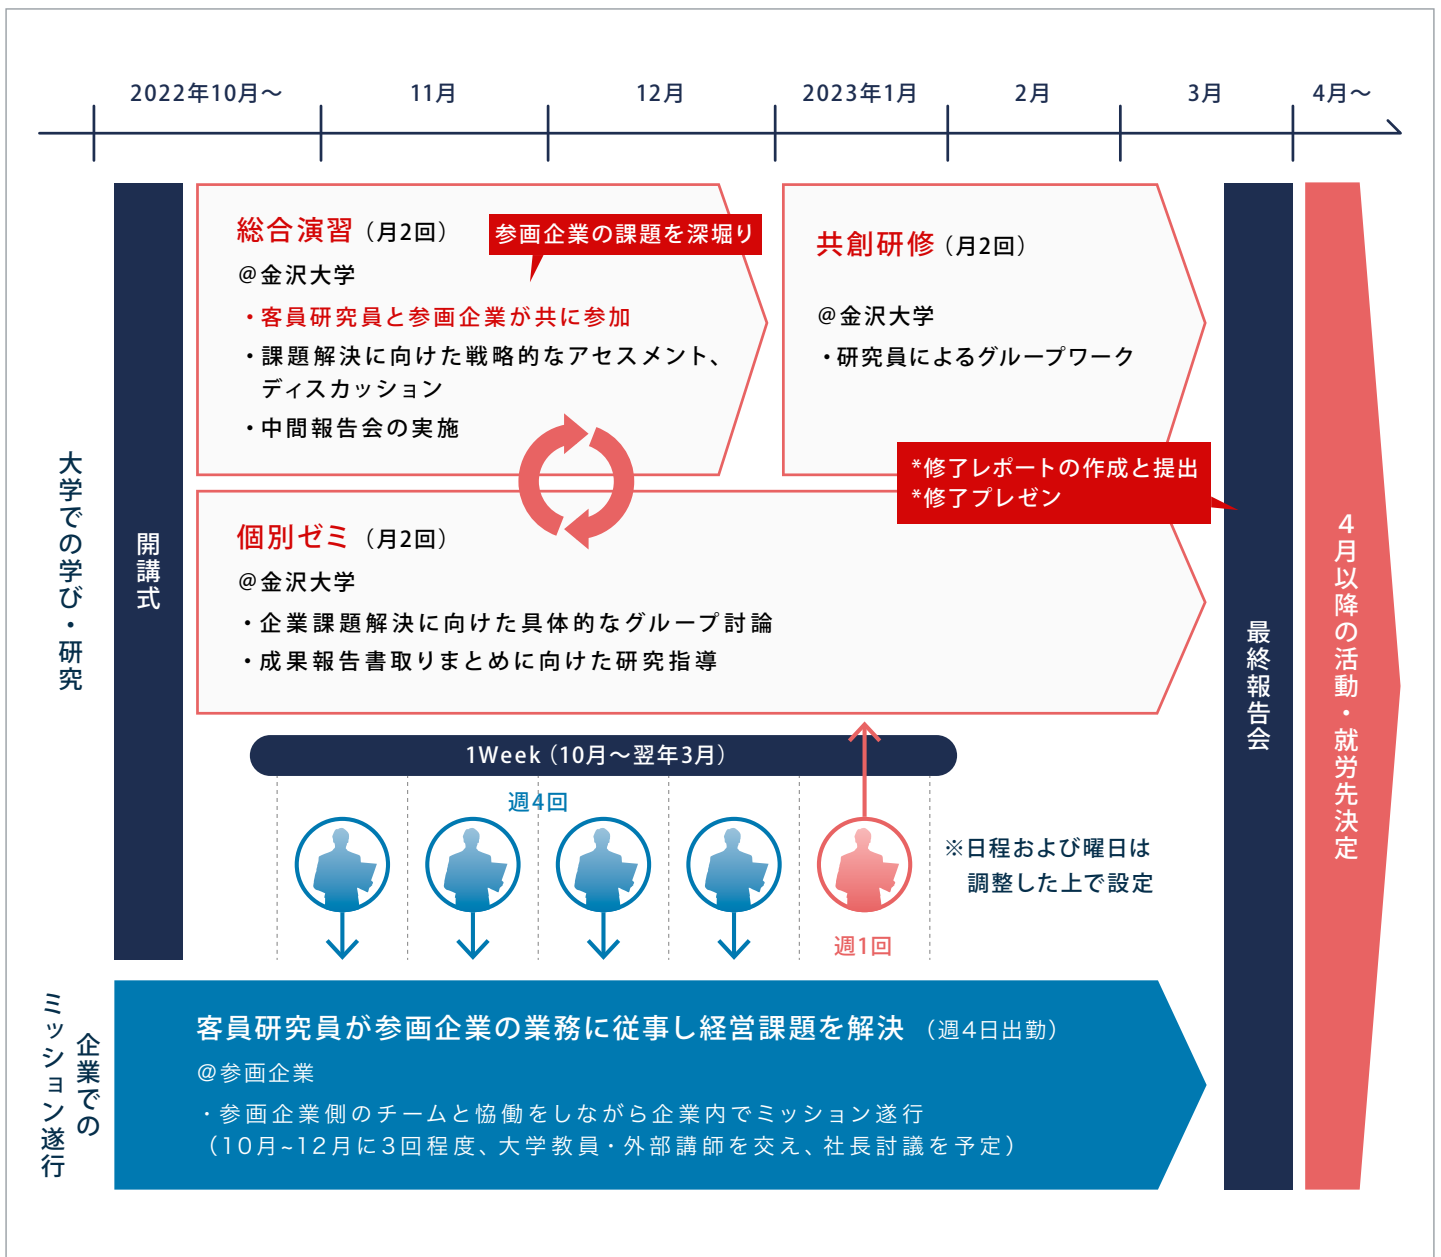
2022年10月〜 11月 12月 2023年1月 2月 3月 4月〜

大学での学び・研究

開講式

総合演習（月2回）

参画企業の課題を深掘り

@金沢大学

・客員研究員と参画企業が共に参加

・課題解決に向けた戦略的なアセスメント、ディスカッション

・中間報告会の実施

共創研修（月2回）

@金沢大学

・研究員によるグループワーク

*修了レポートの作成と提出
*修了プレゼン

個別ゼミ（月2回）

@金沢大学

・企業課題解決に向けた具体的なグループ討論

・成果報告書取りまとめに向けた研究指導

1Week（10月〜翌年3月）

週4回

週1回

※日程および曜日は調整した上で設定

最終報告会

4月以降の活動・就労先決定

企業でのミッション遂行

客員研究員が参画企業の業務に従事し経営課題を解決（週4日出勤）

@参画企業

・参画企業側のチームと協働をしながら企業内でミッション遂行
（10月~12月に3回程度、大学教員・外部講師を交え、社長討議を予定）